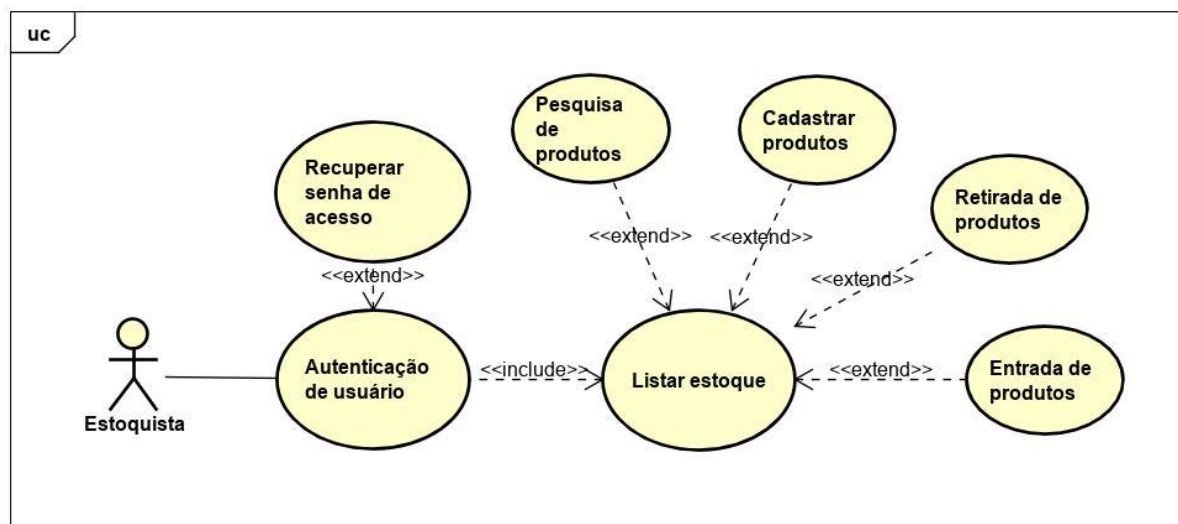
uc

Pesquisa de produtos

Cadastrar produtos

Recuperar senha de acesso

Retirada de produtos

<<extend>>

<<extend>>

<<extend>>

<<extend>>

Estoquista

Autenticação de usuário

<<include>>

Listar estoque

<<extend>>

Entrada de produtos